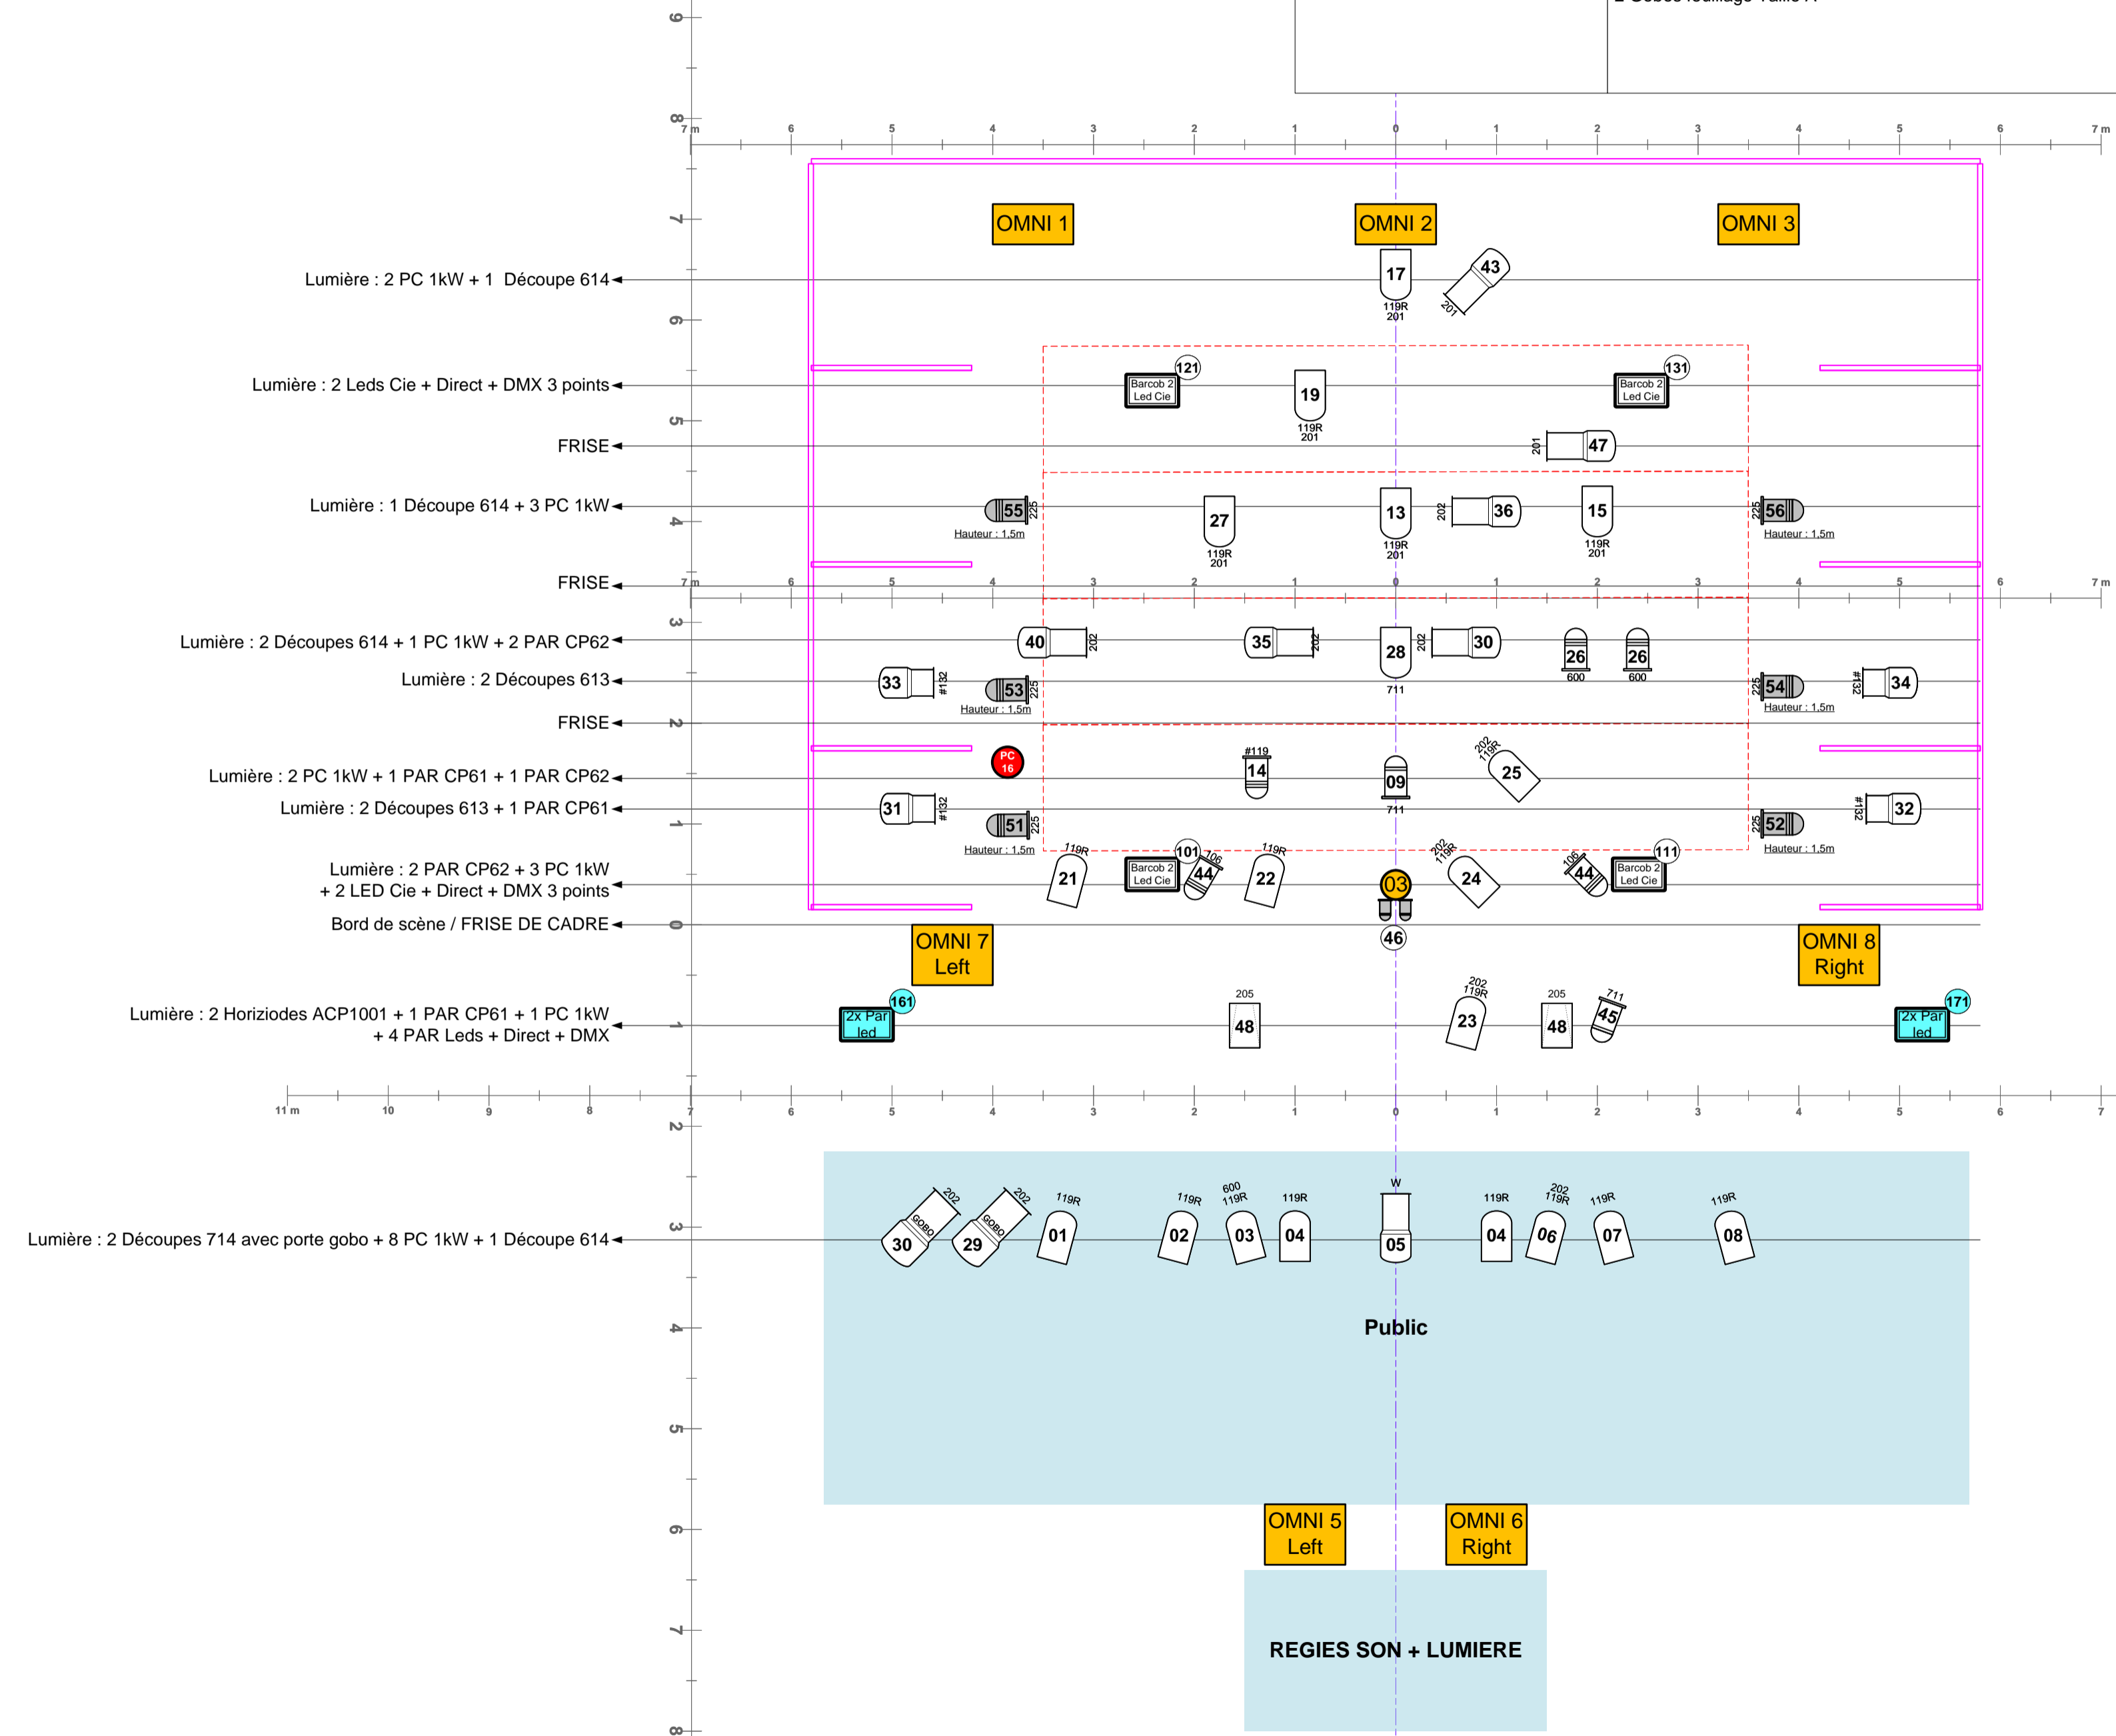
OMNI 1
OMNI 2
OMNI 3

Lumière : 2 PC 1kW + 1 Découpe 614
17
119R
201
43
201

Lumière : 2 Leds Cie + Direct + DMX 3 points
Barcob 2 Led Cie
121
19
119R
201
Barcob 2 Led Cie
131

FRISE
201
47

Lumière : 1 Découpe 614 + 3 PC 1kW
55
225
Hauteur : 1,5m
27
119R
201
13
119R
201
202
36
15
119R
201
225
56
Hauteur : 1,5m

FRISE

Lumière : 2 Découpes 614 + 1 PC 1kW + 2 PAR CP62
40
202
35
202
28
711
202
30
26
600
26
600

Lumière : 2 Découpes 613
33
#132
53
225
Hauteur : 1,5m
225
54
Hauteur : 1,5m
#132
34

FRISE

Lumière : 2 PC 1kW + 1 PAR CP61 + 1 PAR CP62
PC 16
#119
14
09
202
119R
25

Lumière : 2 Découpes 613 + 1 PAR CP61
31
#132
51
225
Hauteur : 1,5m
711
225
52
Hauteur : 1,5m
#132
32

Lumière : 2 PAR CP62 + 3 PC 1kW + 2 LED Cie + Direct + DMX 3 points
119R
21
Barcob 2 Led Cie
101
106
44
119R
22
03
202
119R
24
106
44
Barcob 2 Led Cie
111

Bord de scène / FRISE DE CADRE
46
OMNI 7 Left
OMNI 8 Right

Lumière : 2 Horiziodes ACP1001 + 1 PAR CP61 + 1 PC 1kW + 4 PAR Leds + Direct + DMX
2x Par led
161
205
48
202
119R
23
205
48
711
45
2x Par led
171

Lumière : 2 Découpes 714 avec porte gobo + 8 PC 1kW + 1 Découpe 614
202
GOBO
30
202
GOBO
29
119R
01
119R
02
600
119R
03
119R
04
W
05
119R
04
202
119R
06
119R
07
119R
08

Public

OMNI 5 Left
OMNI 6 Right

REGIES SON + LUMIERE

7 m 6 5 4 3 2 1 0 1 2 3 4 5 6 7 m
11 m 10 9 8 7 6 5 4 3 2 1 0 1 2 3 4 5 6 7
9 8 7 6 5 4 3 2 1 0 1 2 3 4 5 6 7 8